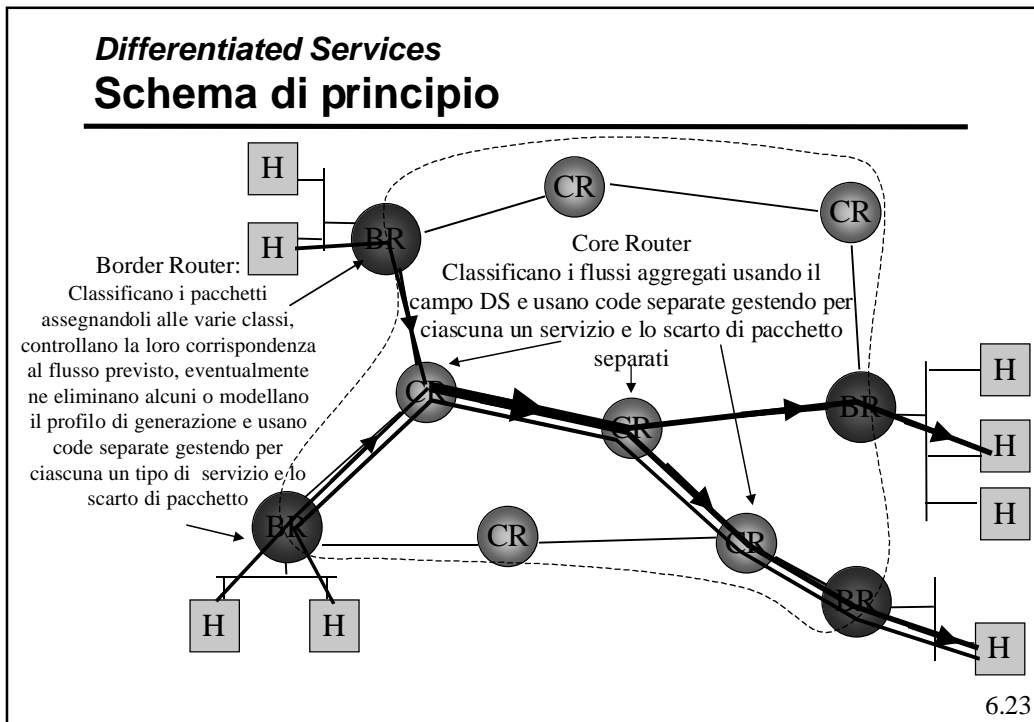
Differentiated Services
Schema di principio

H

H

BR

CR

CR

Border Router:
Classificano i pacchetti assegnandoli alle varie classi, controllano la loro corrispondenza al flusso previsto, eventualmente ne eliminano alcuni o modellano il profilo di generazione e usano code separate gestendo per ciascuna un tipo di servizio e lo scarto di pacchetto

Core Router
Classificano i flussi aggregati usando il campo DS e usano code separate gestendo per ciascuna un servizio e lo scarto di pacchetto separati

CR

CR

BR

H

H

H

BR

CR

CR

BR

H

H

H

6.23